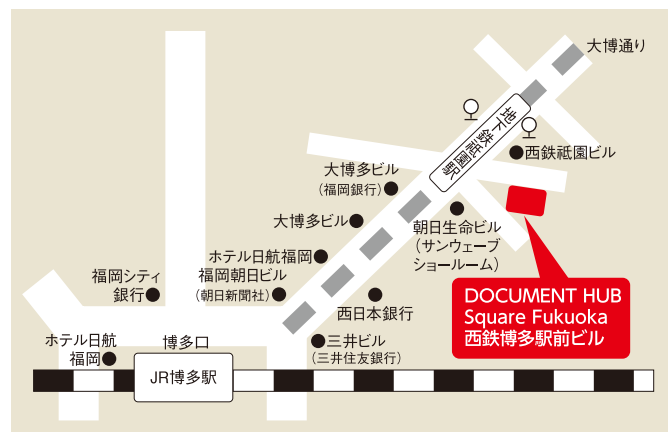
大博通り

地下鉄祇園駅

西鉄祇園ビル

大博多ビル
（福岡銀行）

大博多ビル

朝日生命ビル
（サンウェーブ
ショールーム）

ホテル日航福岡
福岡朝日ビル
（朝日新聞社）

福岡シティ
銀行

西日本銀行

DOCUMENT HUB
Square Fukuoka
西鉄博多駅前ビル

ホテル日航
福岡

博多口

三井ビル
（三井住友銀行）

JR博多駅